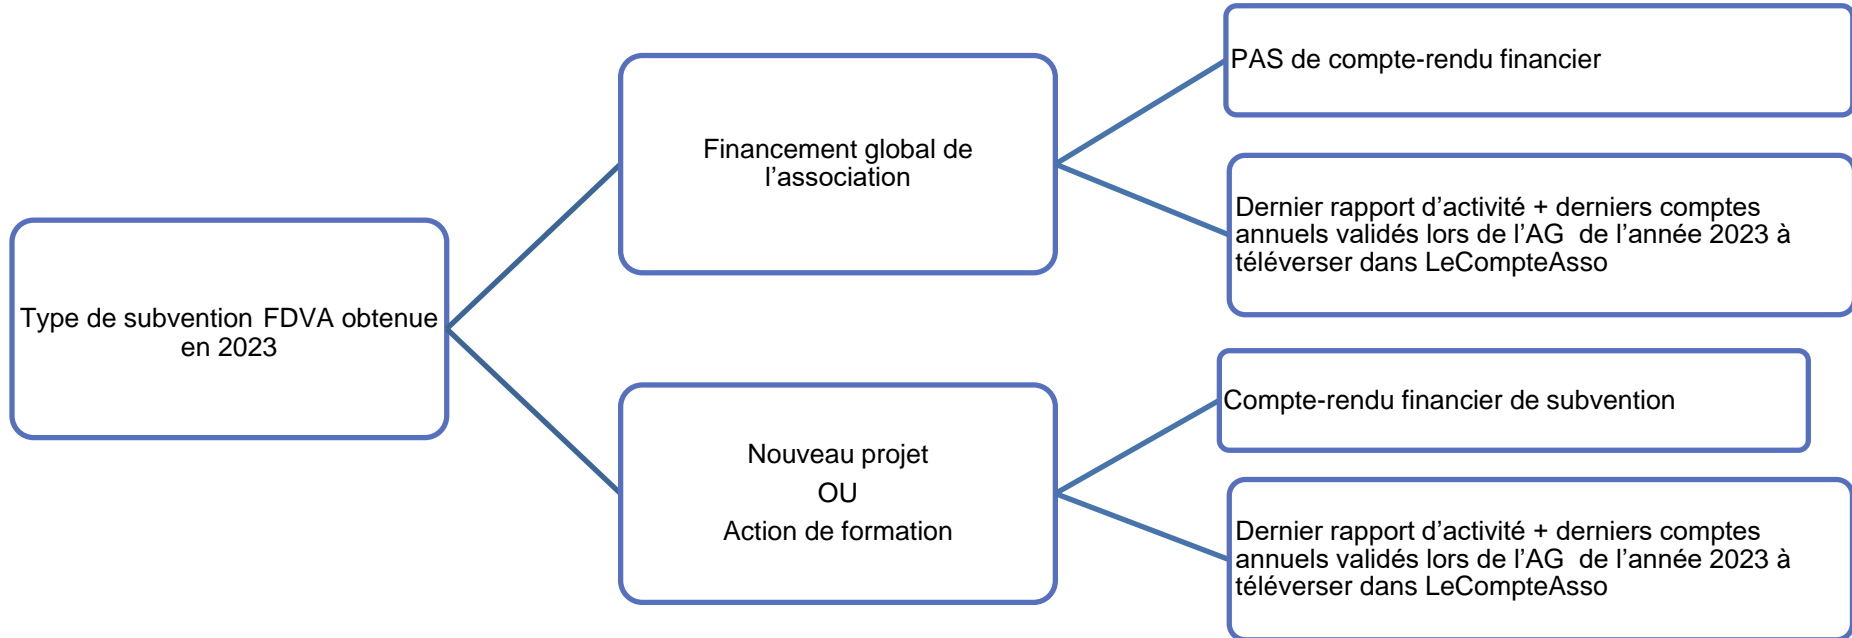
Type de subvention FDVA obtenue en 2023

Financement global de l’association

PAS de compte-rendu financier

Dernier rapport d’activité + derniers comptes annuels validés lors de l’AG de l’année 2023 à téléverser dans LeCompteAsso

Nouveau projet

OU

Action de formation

Compte-rendu financier de subvention

Dernier rapport d’activité + derniers comptes annuels validés lors de l’AG de l’année 2023 à téléverser dans LeCompteAsso